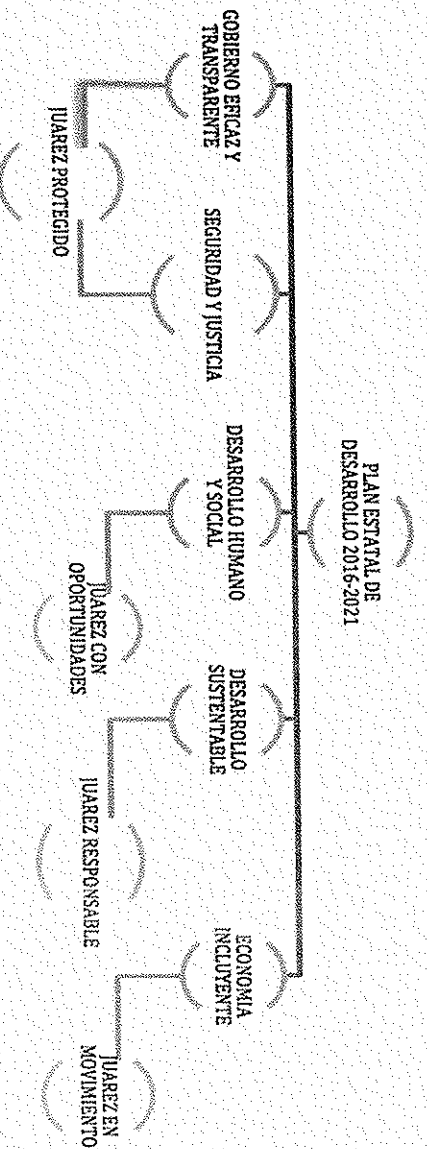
PLAN ESTATAL DE DESARROLLO 2016-2021

GOBIERNO EFICAZ Y TRANSPARENTE

SEGURIDAD Y JUSTICIA

JUAREZ PROTEGIDO

DESARROLLO HUMANO Y SOCIAL

JUAREZ CON OPORTUNIDADES

DESARROLLO SUSTENTABLE

JUAREZ RESPONSABLE

ECONOMIA INCLUYENTE

JUAREZ EN MOVIMIENTO